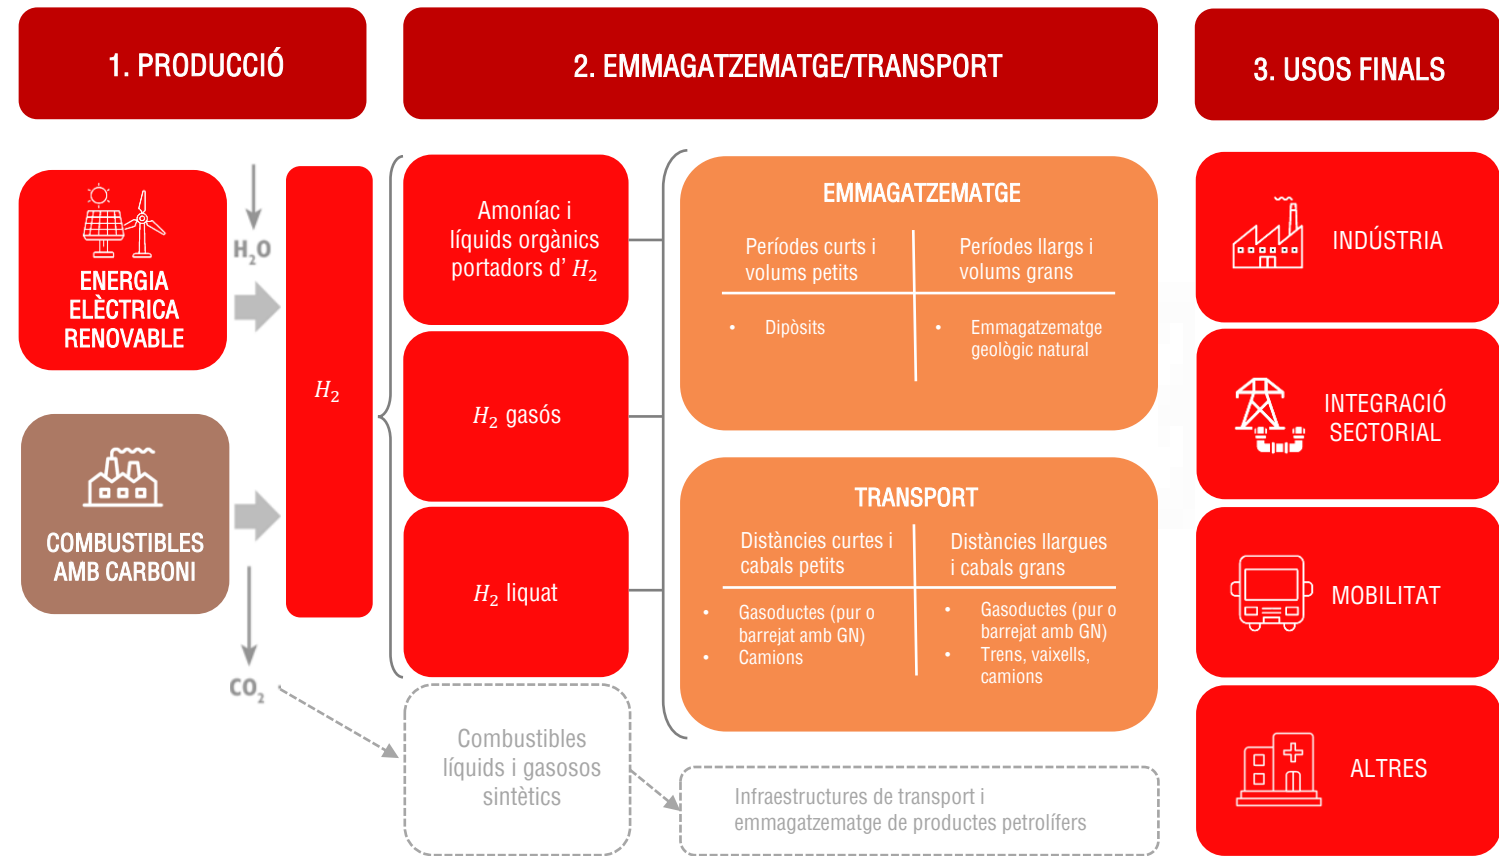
1. PRODUCCIÓ

2. EMMAGATZEMATGE/TRANSPORT

3. USOS FINALS

ENERGIA ELÈCTRICA RENOVABLE

$H_2O$

COMBUSTIBLES AMB CARBONI

$CO_2$

$H_2$

Amoníac i líquids orgànics portadors d' $H_2$

$H_2$ gasós

$H_2$ liquat

Combustibles líquids i gasosos sintètics

EMMAGATZEMATGE

| Períodes curts i volums petits | Períodes llargs i volums grans |
|---|---|
| • Dipòsits | • Emmagatzematge geològic natural |

TRANSPORT

| Distàncies curtes i cabals petits | Distàncies llargues i cabals grans |
|---|---|
| • Gasoductes (pur o barrejat amb GN) • Camions | • Gasoductes (pur o barrejat amb GN) • Trens, vaixells, camions |

Infraestructures de transport i emmagatzematge de productes petrolífers

INDÚSTRIA

INTEGRACIÓ SECTORIAL

MOBILITAT

ALTRES